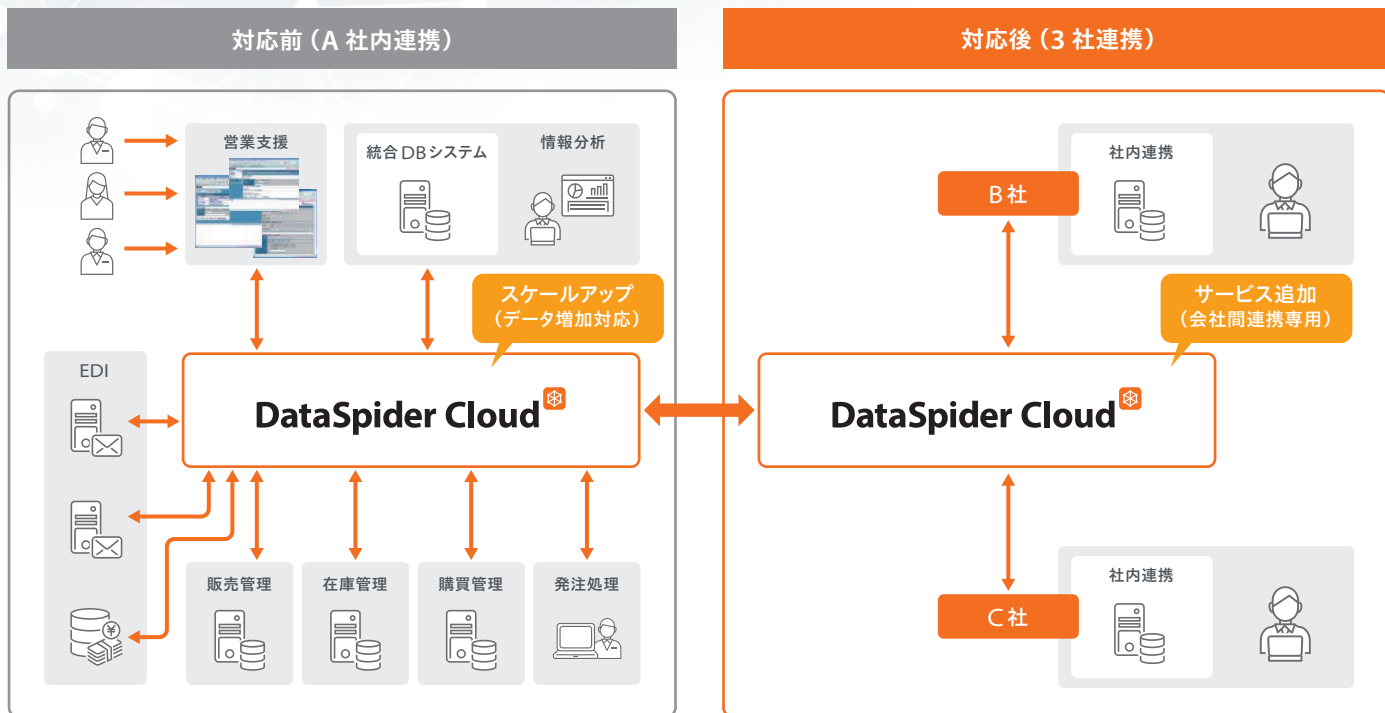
対応前（A 社内連携）

営業支援

統合 DB システム

情報分析

スケールアップ
（データ増加対応）

EDI

DataSpider Cloud

販売管理

在庫管理

購買管理

発注処理

対応後（3 社連携）

社内連携

B 社

サービス追加
（会社間連携専用）

DataSpider Cloud

社内連携

C 社